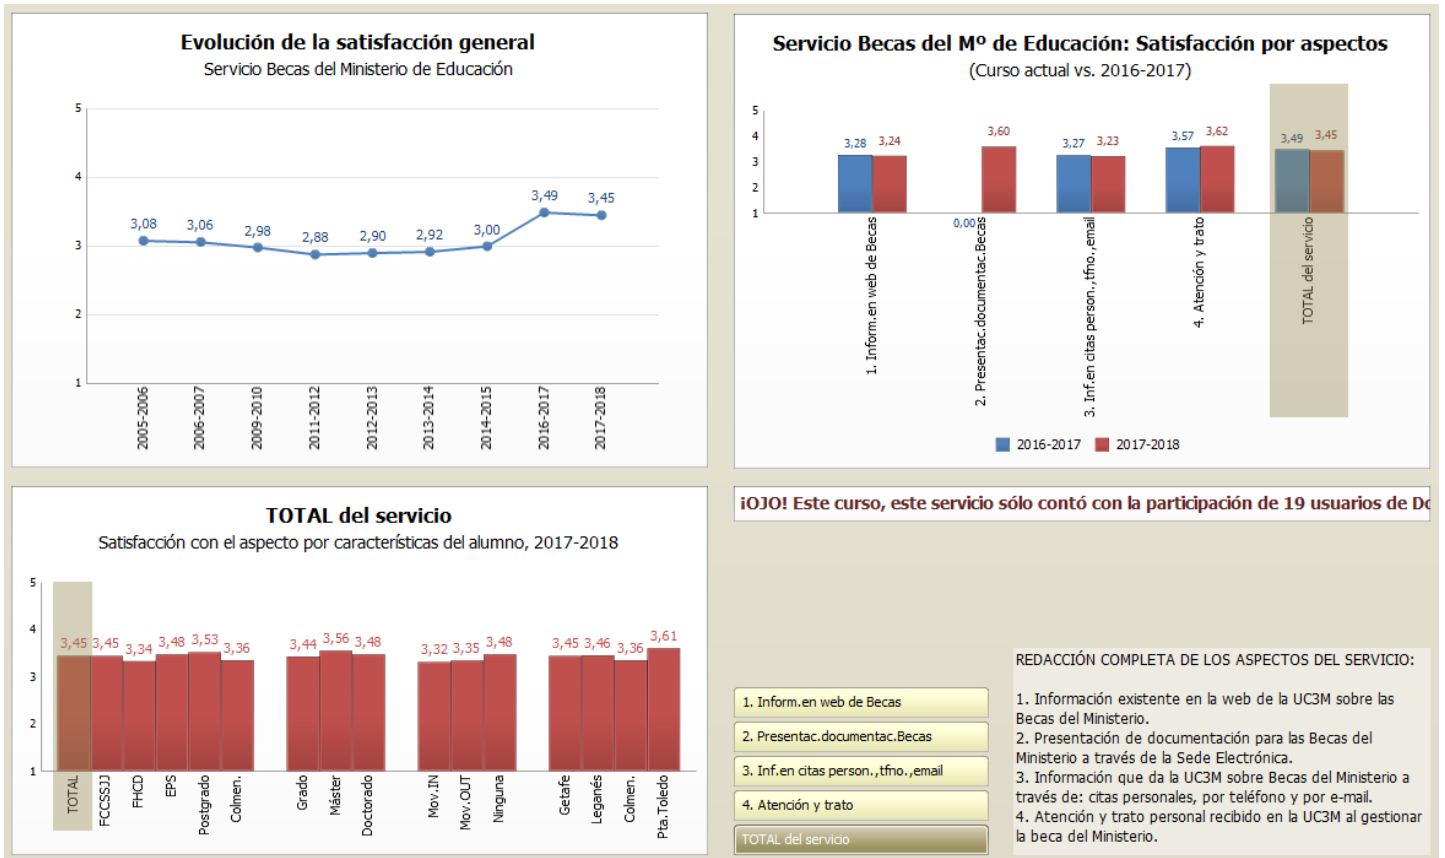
Evolución de la satisfacción general
Servicio Becas del Ministerio de Educación

5
4
3
2
1

3,08 3,06 2,98 2,88 2,90 2,92 3,00 3,49 3,45

2005-2006 2006-2007 2009-2010 2011-2012 2012-2013 2013-2014 2014-2015 2016-2017 2017-2018

Servicio Becas del Mº de Educación: Satisfacción por aspectos
(Curso actual vs. 2016-2017)

5
4
3
2
1

3,28 3,24
0,00 3,60
3,27 3,23
3,57 3,62
3,49 3,45

1. Inform.en web de Becas
2. Presentac.documentac.Becas
3. Inf.en citas person.,tfno.,email
4. Atención y trato
TOTAL del servicio

2016-2017 2017-2018

TOTAL del servicio
Satisfacción con el aspecto por características del alumno, 2017-2018

5
4
3
2
1

3,45 3,45 3,34 3,48 3,53 3,36 3,44 3,56 3,48 3,32 3,35 3,48 3,45 3,46 3,36 3,61

TOTAL FCCSSJJ FHCD EPS Postgrado Colmen. Grado Máster Doctorado Mov.IN Mov.OUT Ninguna Getafe Leganés Colmen. Pta.Toledo

¡OJO! Este curso, este servicio sólo contó con la participación de 19 usuarios de D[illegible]

1. Inform.en web de Becas
2. Presentac.documentac.Becas
3. Inf.en citas person.,tfno.,email
4. Atención y trato
TOTAL del servicio

REDACCIÓN COMPLETA DE LOS ASPECTOS DEL SERVICIO:

1. Información existente en la web de la UC3M sobre las Becas del Ministerio.
2. Presentación de documentación para las Becas del Ministerio a través de la Sede Electrónica.
3. Información que da la UC3M sobre Becas del Ministerio a través de: citas personales, por teléfono y por e-mail.
4. Atención y trato personal recibido en la UC3M al gestionar la beca del Ministerio.